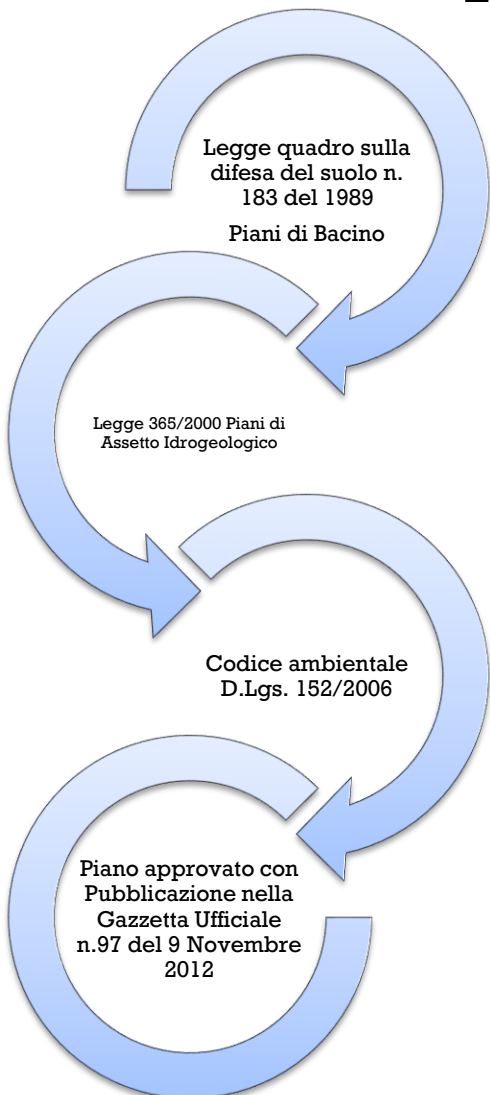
Legge quadro sulla difesa del suolo n. 183 del 1989

Piani di Bacino

Legge 365/2000 Piani di Assetto Idrogeologico

Codice ambientale D.Lgs. 152/2006

Piano approvato con Pubblicazione nella Gazzetta Ufficiale n.97 del 9 Novembre 2012